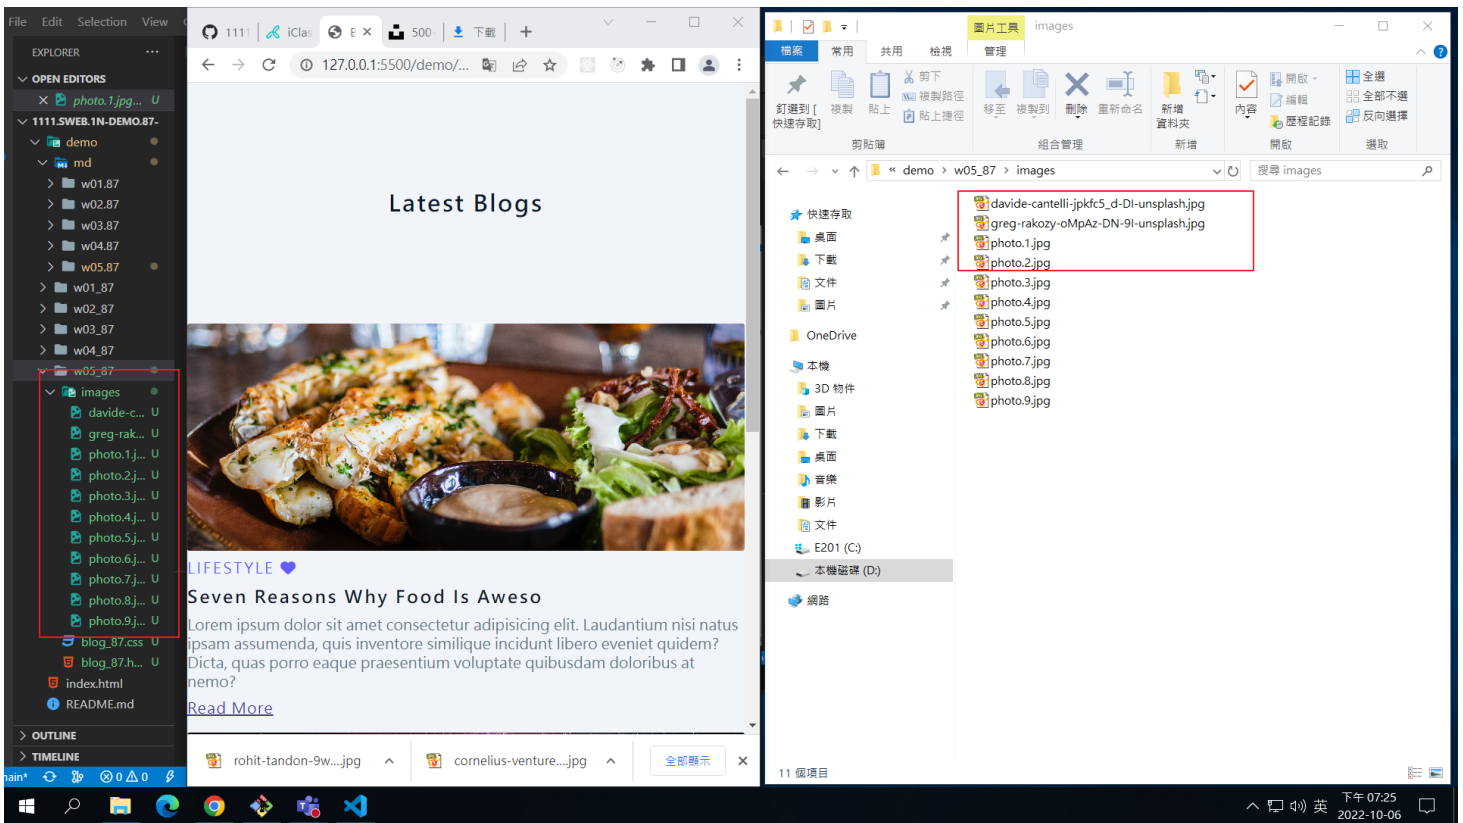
File Edit Selection View

EXPLORER ···
OPEN EDITORS
× photo.1.jpg... U
1111.SWEB.1N-DEMO.87-
demo
md
w01.87
w02.87
w03.87
w04.87
w05.87
w01_87
w02_87
w03_87
w04_87
w05_87
images
davide-c... U
greg-rak... U
photo.1.j... U
photo.2.j... U
photo.3.j... U
photo.4.j... U
photo.5.j... U
photo.6.j... U
photo.7.j... U
photo.8.j... U
photo.9.j... U
blog_87.css U
blog_87.h... U
index.html
README.md
OUTLINE
TIMELINE
main* ⊗ 0 ⚠ 0

1111 iClas E × 500 下載 +
127.0.0.1:5500/demo/...

Latest Blogs

LIFESTYLE
Seven Reasons Why Food Is Aweso
Lorem ipsum dolor sit amet consectetur adipisicing elit. Laudantium nisi natus ipsam assumenda, quis inventore similique incidunt libero eveniet quidem? Dicta, quas porro eaque praesentium voluptate quibusdam doloribus at nemo?
Read More

rohit-tandon-9w....jpg cornelius-venture....jpg 全部顯示 ×

圖片工具 images
檔案 常用 共用 檢視 管理
釘選到[快速存取] 複製 貼上 剪下 複製路徑 貼上捷徑
剪貼簿
移至 複製到 刪除 重新命名
組合管理
新增資料夾
新增
內容 開啟 編輯 歷程記錄
開啟
全選 全部不選 反向選擇
選取

« demo › w05_87 › images
搜尋 images

快速存取
桌面
下載
文件
圖片
OneDrive
本機
3D 物件
圖片
下載
桌面
音樂
影片
文件
E201 (C:)
本機磁碟 (D:)
網路

davide-cantelli-jpkfc5_d-DI-unsplash.jpg
greg-rakozy-oMpAz-DN-9I-unsplash.jpg
photo.1.jpg
photo.2.jpg
photo.3.jpg
photo.4.jpg
photo.5.jpg
photo.6.jpg
photo.7.jpg
photo.8.jpg
photo.9.jpg

11 個項目

英 下午 07:25
2022-10-06